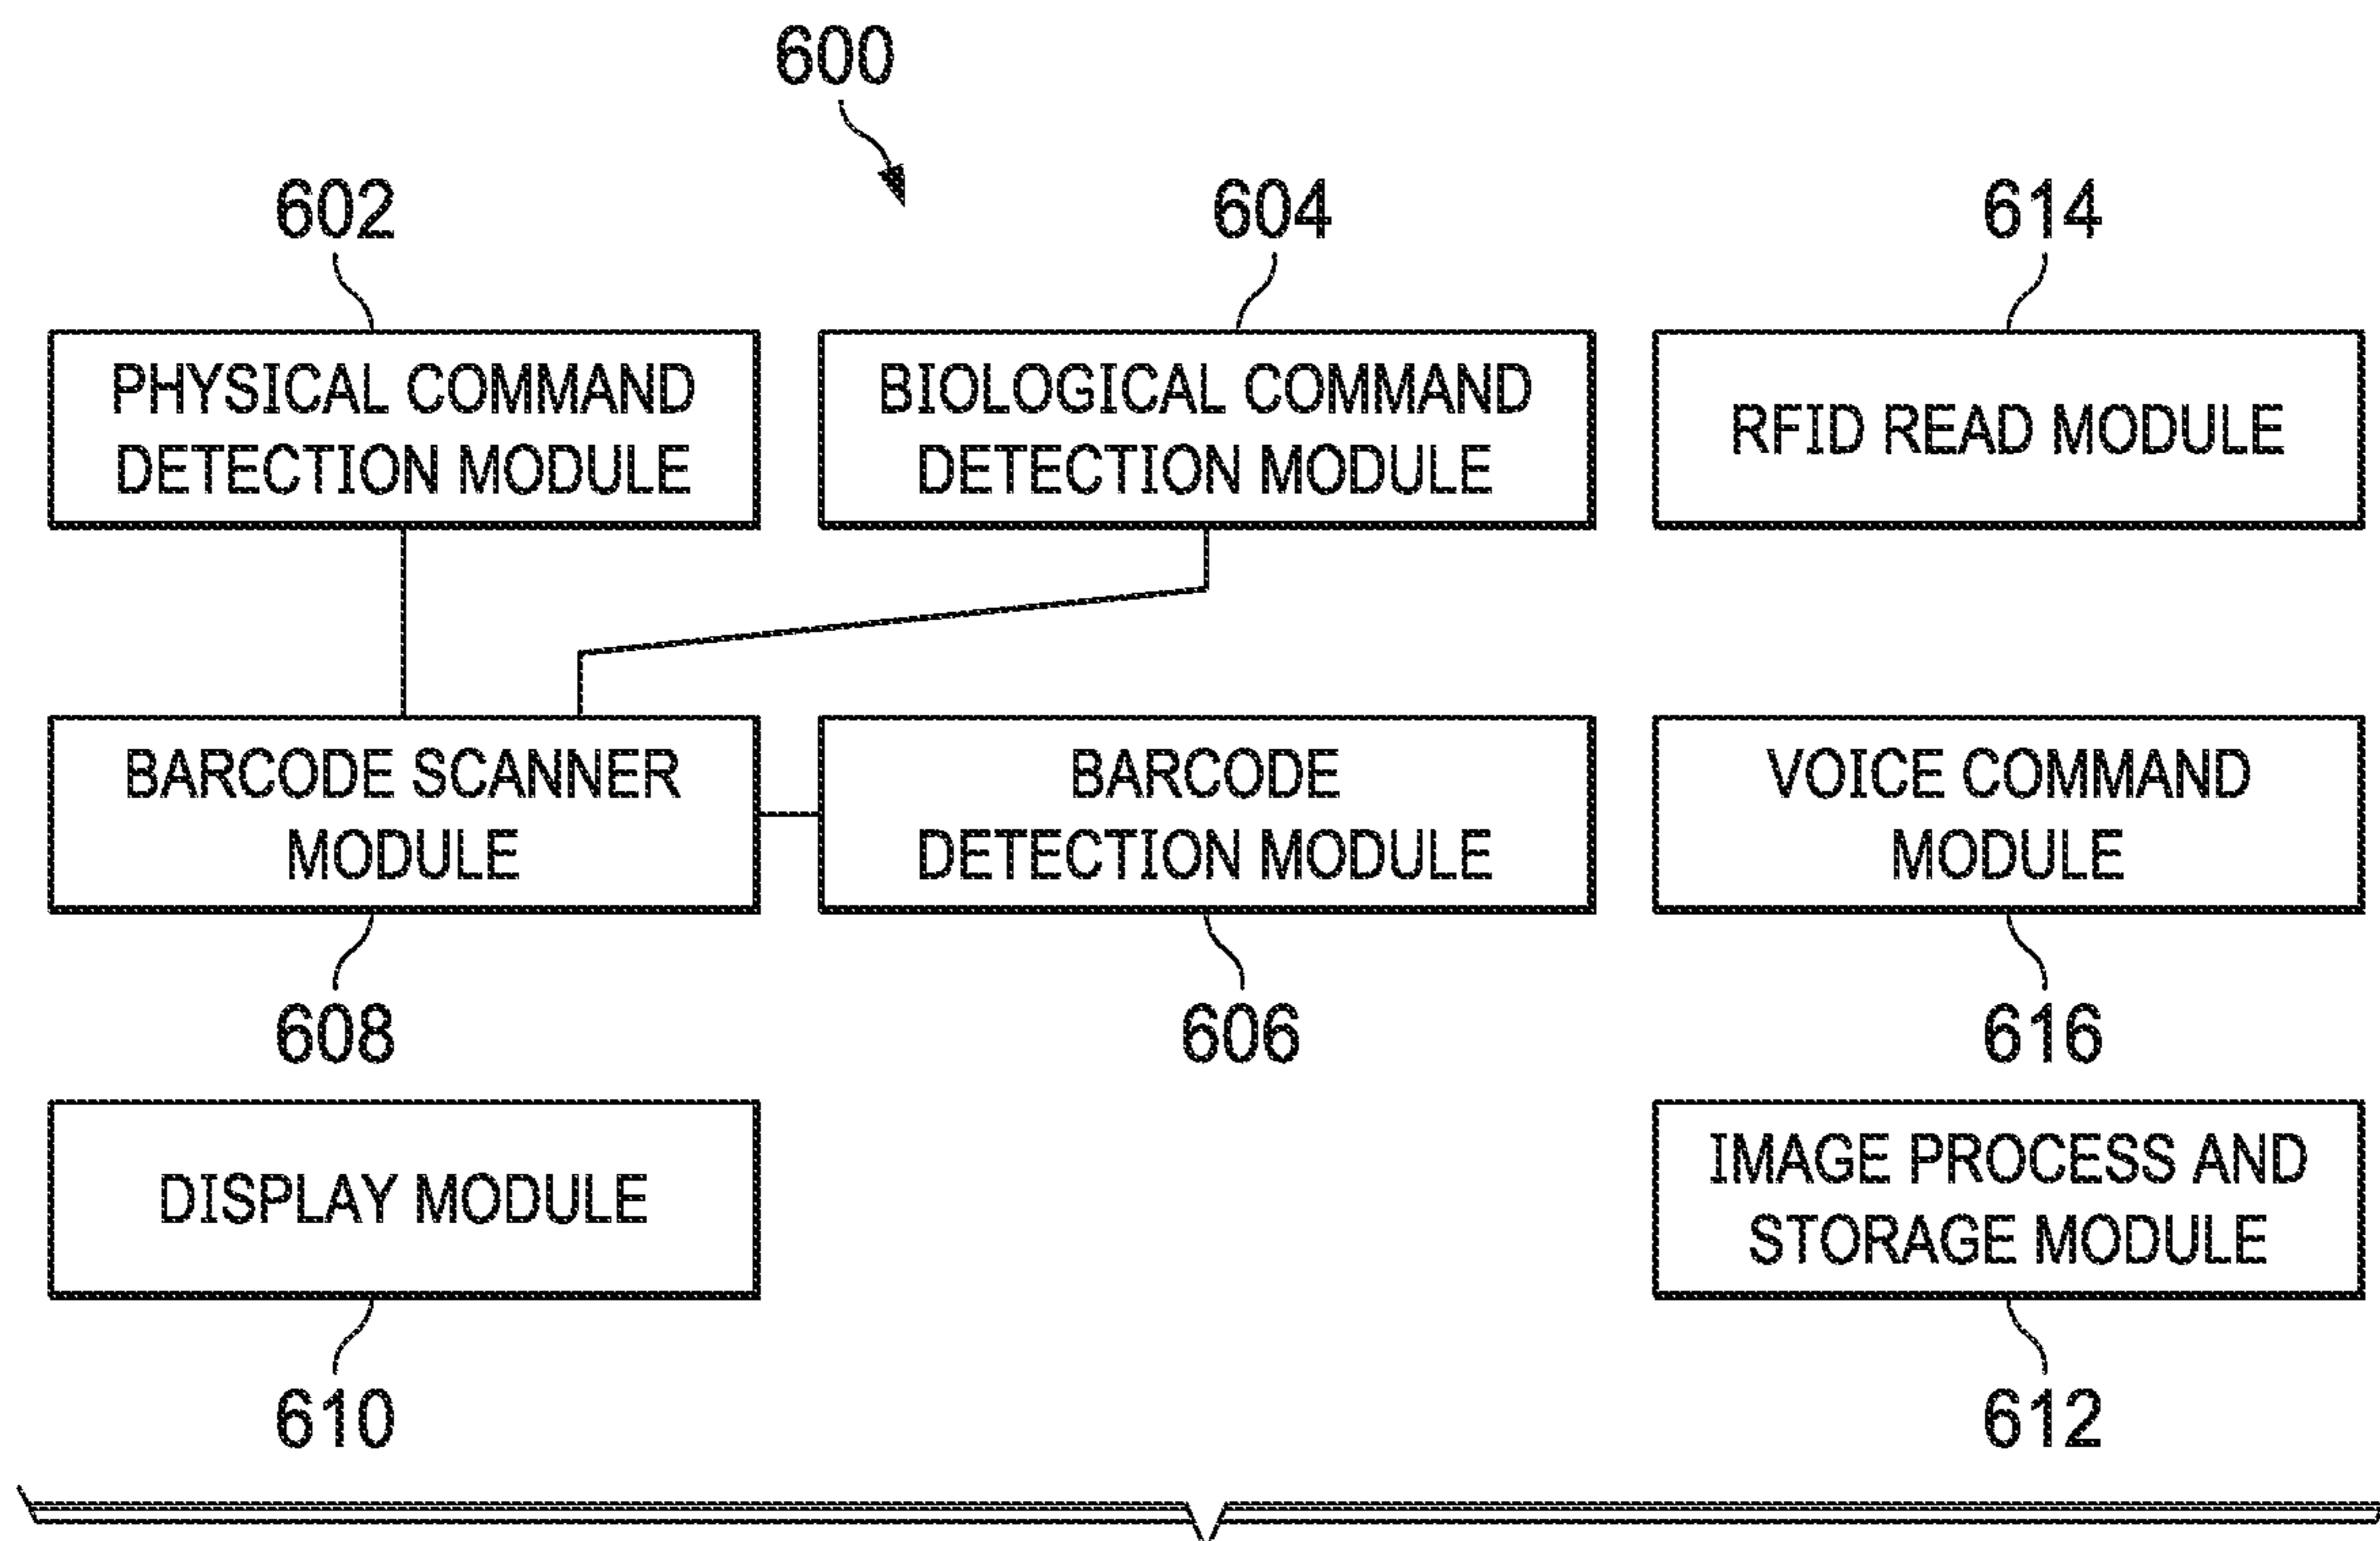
600

602

604

614

PHYSICAL COMMAND DETECTION MODULE

BIOLOGICAL COMMAND DETECTION MODULE

RFID READ MODULE

BARCODE SCANNER MODULE

BARCODE DETECTION MODULE

VOICE COMMAND MODULE

608

606

616

DISPLAY MODULE

IMAGE PROCESS AND STORAGE MODULE

610

612